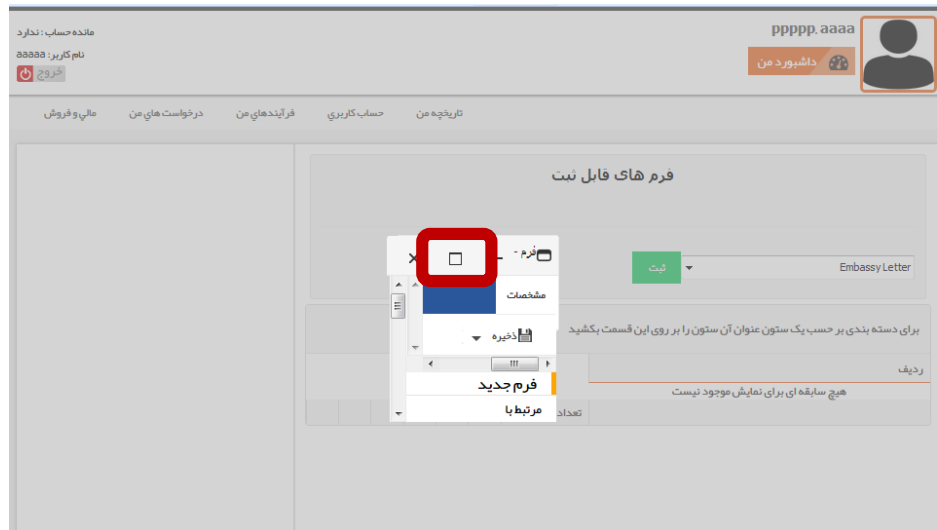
ppppp. aaaa
داشبورد من

مانده حساب : ندارد
نام کاربر: aaaaa
خروج

تاریخچه من
حساب کاربری
فرآیندهای من
درخواست های من
مالی و فروش

فرم های قابل ثبت

Embassy Letter
ثبت

فرم -
مشخصات
ذخیره
فرم جدید
مرتبط با

برای دسته بندی بر حسب یک ستون عنوان آن ستون را بر روی این قسمت بکشید
ردیف
هیچ سابقه ای برای نمایش موجود نیست
تعداد